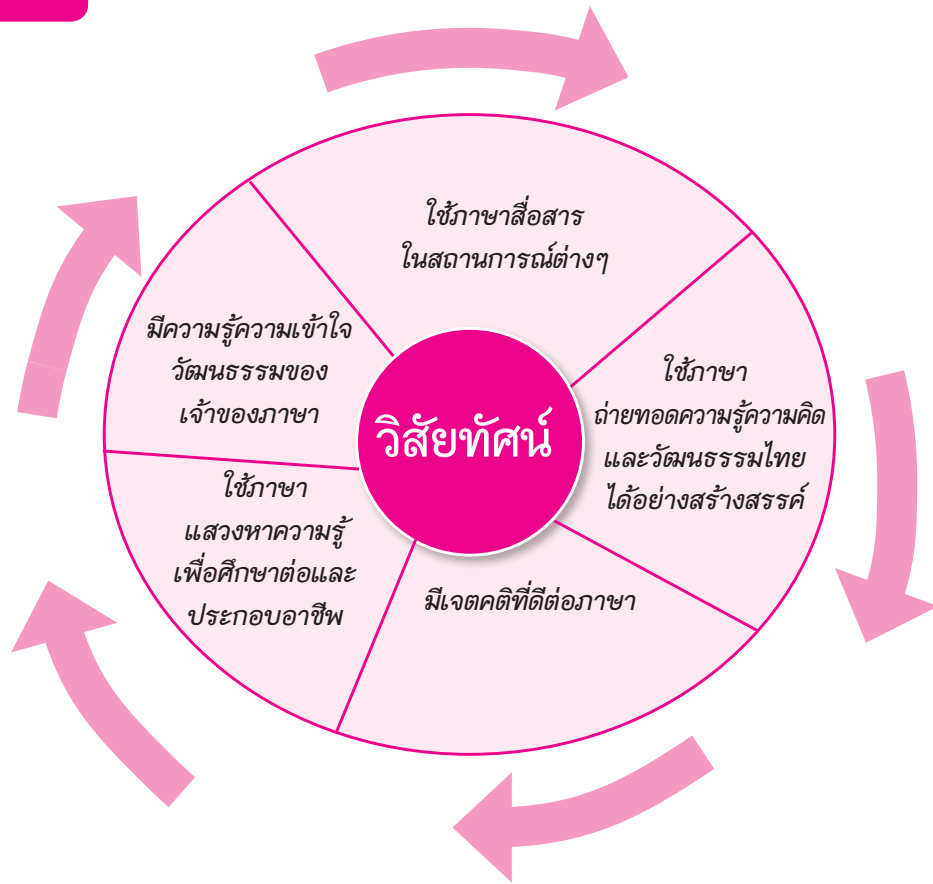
ใช้ภาษาสื่อสาร
ในสถานการณ์ต่างๆ

ใช้ภาษา
ถ่ายทอดความรู้ความคิด
และวัฒนธรรมไทย
ได้อย่างสร้างสรรค์

มีเจตคติที่ดีต่อภาษา

ใช้ภาษา
แสวงหาความรู้
เพื่อศึกษาต่อและ
ประกอบอาชีพ

มีความรู้ความเข้าใจ
วัฒนธรรมของ
เจ้าของภาษา

วิสัยทัศน์